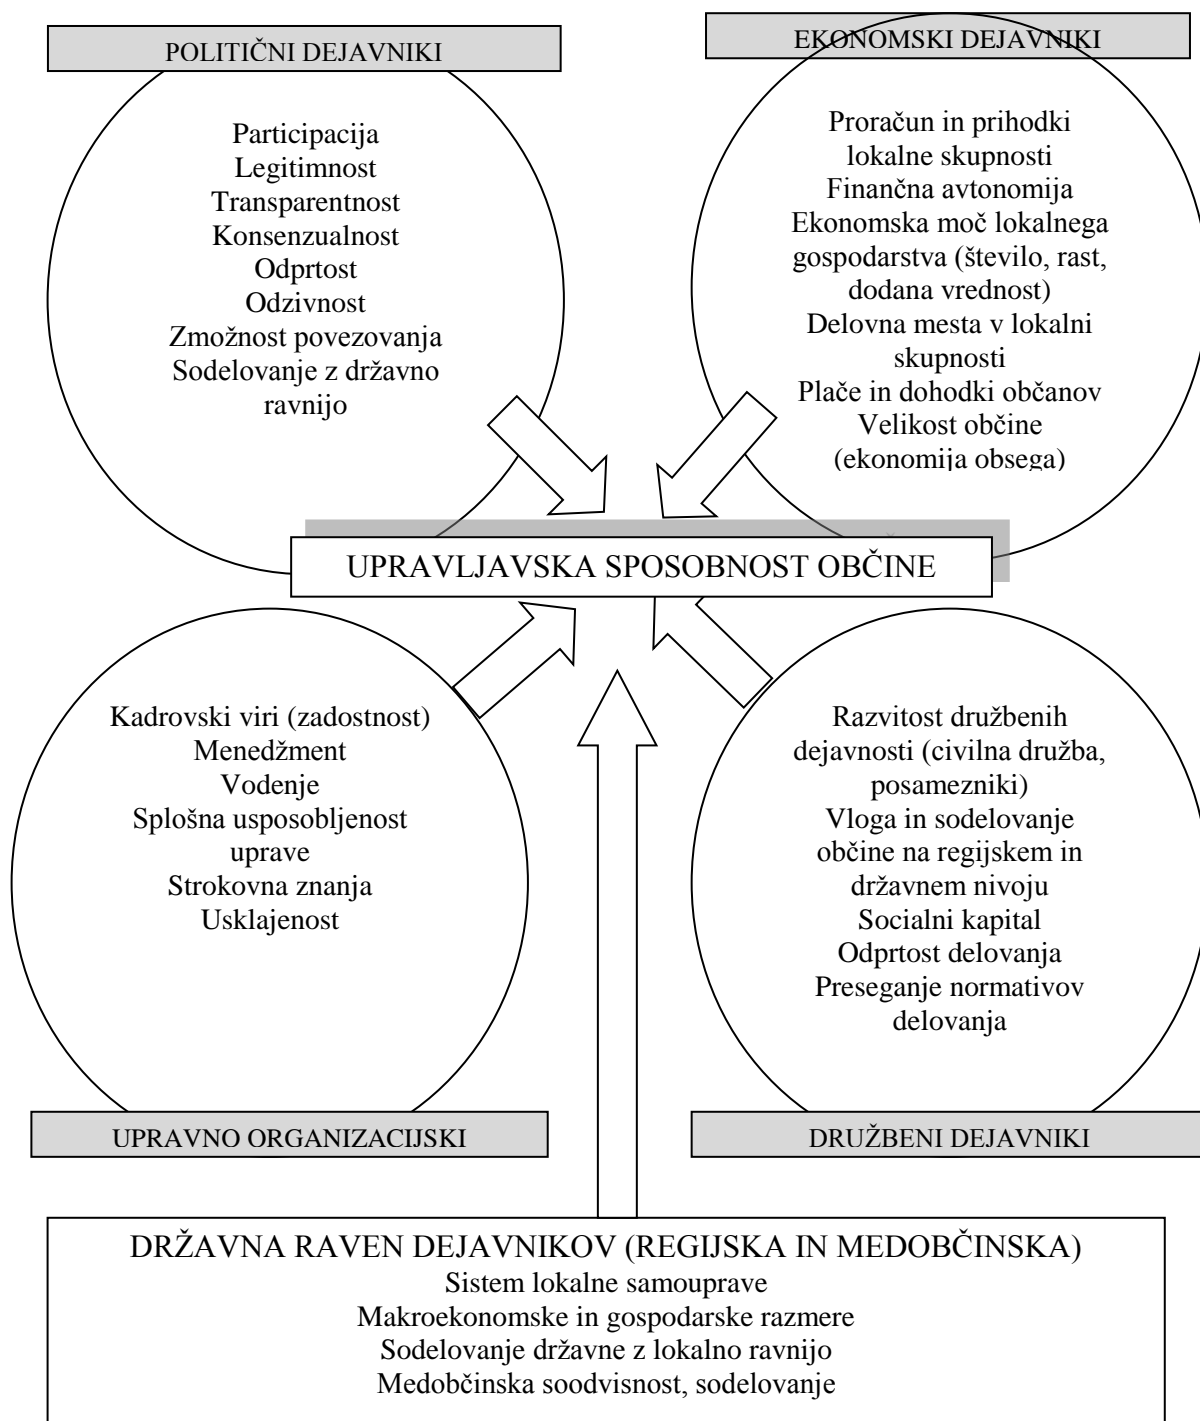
POLITIČNI DEJAVNIKI

Participacija
Legitimnost
Transparentnost
Konsenzualnost
Odprtost
Odzivnost
Zmožnost povezovanja
Sodelovanje z državno ravnijo

EKONOMSKI DEJAVNIKI

Proračun in prihodki lokalne skupnosti
Finančna avtonomija
Ekonomska moč lokalnega gospodarstva (število, rast, dodana vrednost)
Delovna mesta v lokalni skupnosti
Plače in dohodki občanov
Velikost občine (ekonomija obsega)

UPRAVLJAVSKA SPOSOBNOST OBČINE

Kadrovski viri (zadostnost)
Menedžment
Vodenje
Splošna usposobljenost uprave
Strokovna znanja
Usklajenost

UPRAVNO ORGANIZACIJSKI

Razvitost družbenih dejavnosti (civilna družba, posamezniki)
Vloga in sodelovanje občine na regijskem in državnem nivoju
Socialni kapital
Odprtost delovanja
Preseganje normativov delovanja

DRUŽBENI DEJAVNIKI

DRŽAVNA RAVEN DEJAVNIKOV (REGIJSKA IN MEDOBČINSKA)
Sistem lokalne samouprave
Makroekonomske in gospodarske razmere
Sodelovanje državne z lokalno ravnijo
Medobčinska soodvisnost, sodelovanje